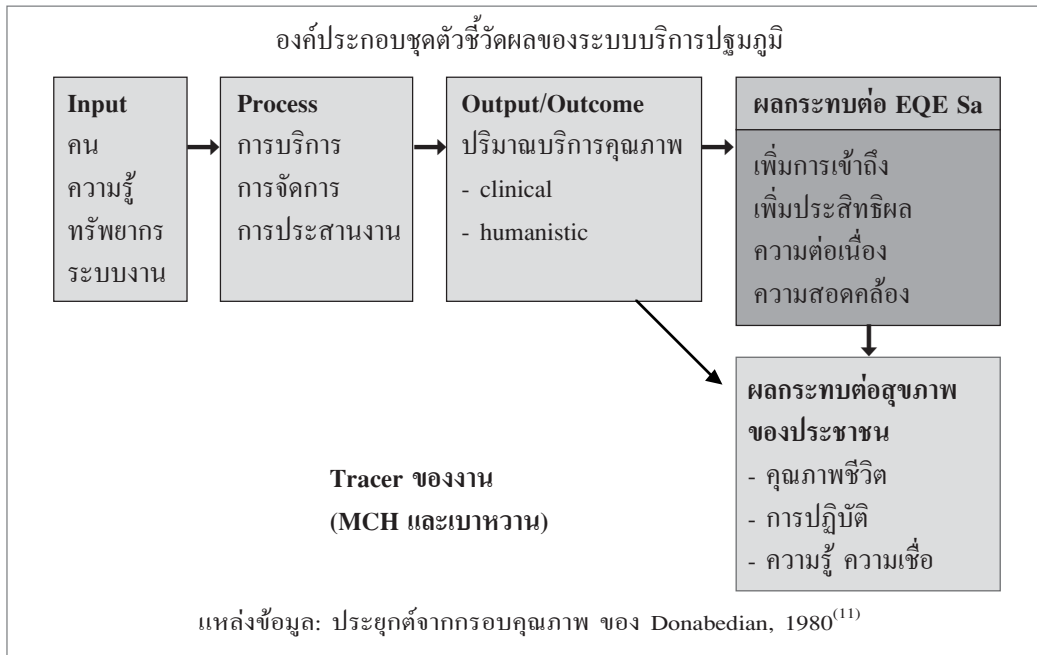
องค์ประกอบชุดตัวชี้วัดผลของระบบบริการปฐมภูมิ

Input
คน
ความรู้
ทรัพยากร
ระบบงาน

Process
การบริการ
การจัดการ
การประสานงาน

Output/Outcome
ปริมาณบริการคุณภาพ
- clinical
- humanistic

ผลกระทบต่อ EQE Sa
เพิ่มการเข้าถึง
เพิ่มประสิทธิผล
ความต่อเนื่อง
ความสอดคล้อง

ผลกระทบต่อสุขภาพของประชาชน
- คุณภาพชีวิต
- การปฏิบัติ
- ความรู้ ความเชื่อ

Tracer ของงาน
(MCH และเบาหวาน)

แหล่งข้อมูล: ประยุกต์จากกรอบคุณภาพ ของ Donabedian, 1980$^{(11)}$